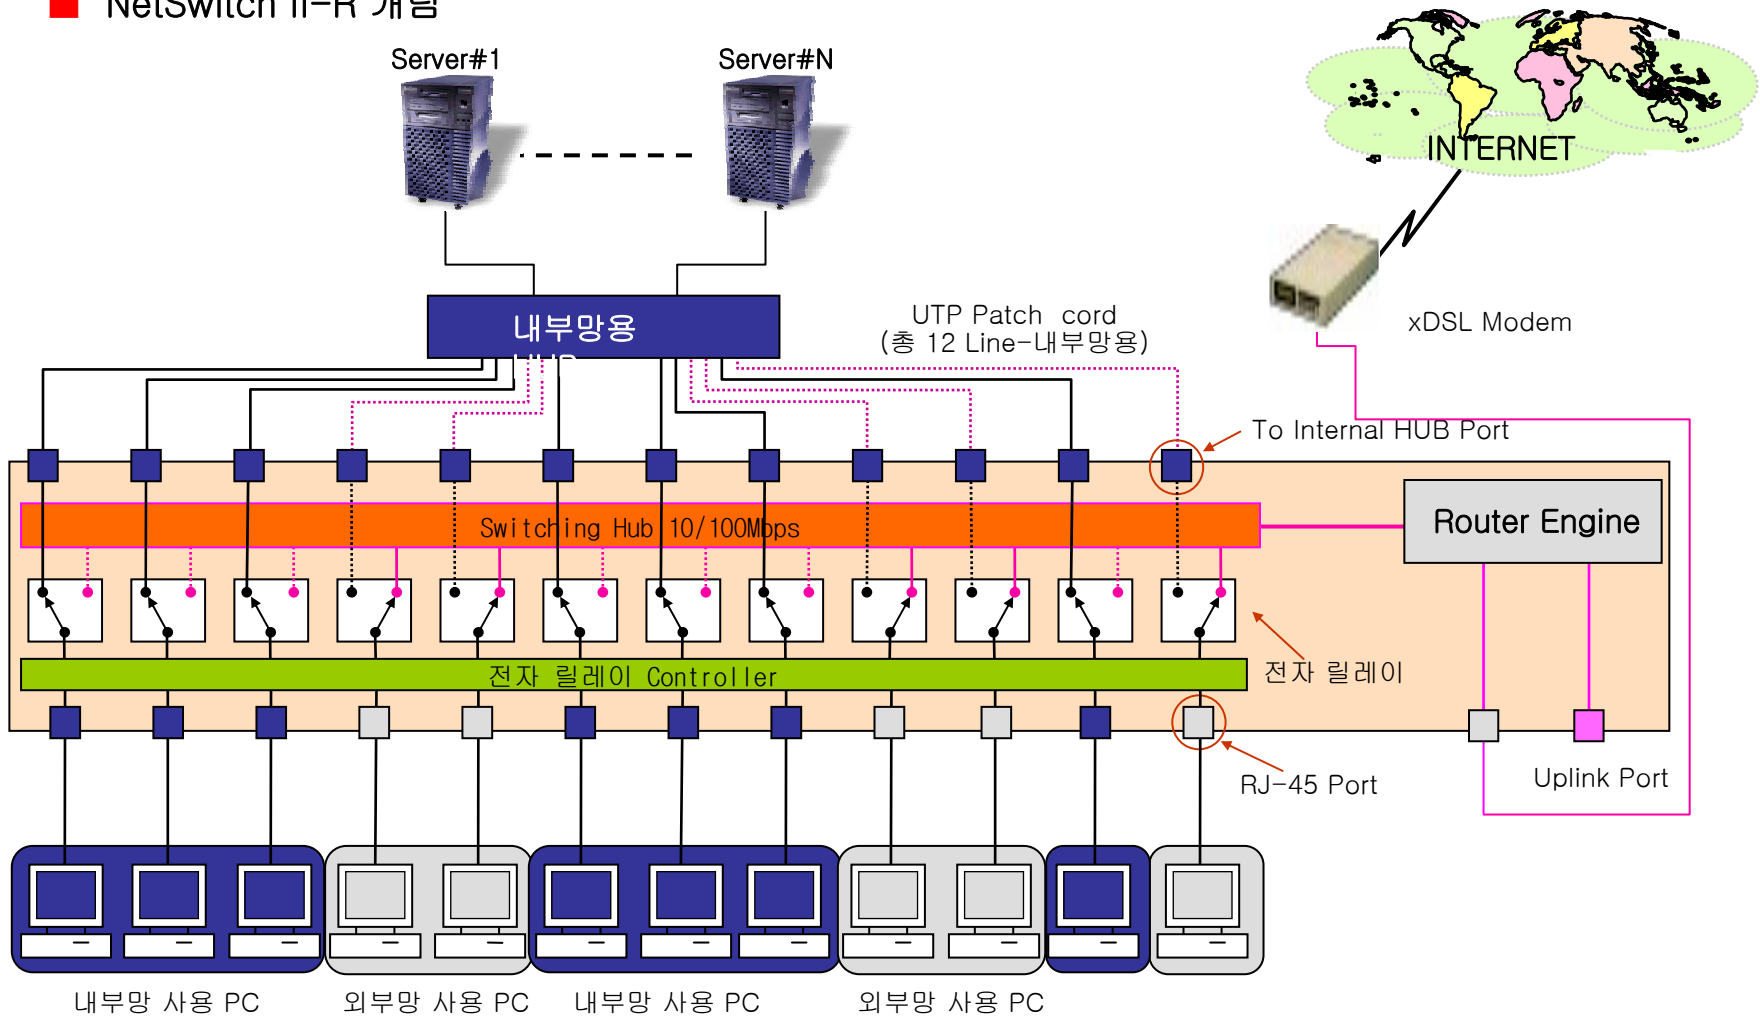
NetSwitch II-R 개념

Server#1

Server#N

INTERNET

xDSL Modem

UTP Patch cord
(총 12 Line-내부망용)

내부망용
HUB

To Internal HUB Port

Switching Hub 10/100Mbps

Router Engine

전자 릴레이 Controller

전자 릴레이

RJ-45 Port

Uplink Port

내부망 사용 PC

외부망 사용 PC

내부망 사용 PC

외부망 사용 PC